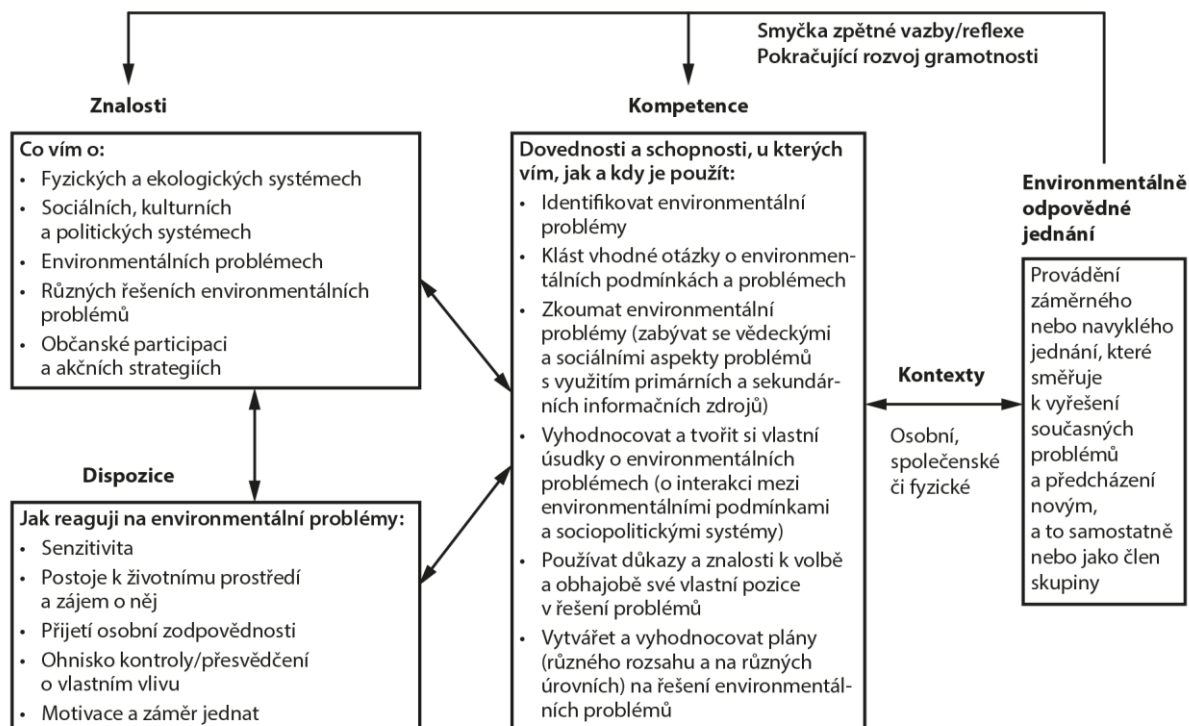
Smyčka zpětné vazby/reflexe
Pokračující rozvoj gramotnosti

Znalosti

Co vím o:
• Fyzických a ekologických systémech
• Sociálních, kulturních a politických systémech
• Environmentálních problémech
• Různých řešeních environmentálních problémů
• Občanské participaci a akčních strategiích

Dispozice

Jak reaguji na environmentální problémy:
• Senzitivita
• Postoje k životnímu prostředí a zájem o něj
• Přijetí osobní zodpovědnosti
• Ohnisko kontroly/přesvědčení o vlastním vlivu
• Motivace a záměr jednat

Kompetence

Dovednosti a schopnosti, u kterých vím, jak a kdy je použít:
• Identifikovat environmentální problémy
• Klást vhodné otázky o environmentálních podmínkách a problémech
• Zkoumat environmentální problémy (zabývat se vědeckými a sociálními aspekty problémů s využitím primárních a sekundárních informačních zdrojů)
• Vyhodnocovat a tvořit si vlastní úsudky o environmentálních problémech (o interakci mezi environmentálními podmínkami a sociopolitickými systémy)
• Používat důkazy a znalosti k volbě a obhajobě své vlastní pozice v řešení problémů
• Vytvářet a vyhodnocovat plány (různého rozsahu a na různých úrovních) na řešení environmentálních problémů

Kontexty

Osobní, společenské či fyzické

Environmentálně odpovědné jednání

Provádění záměrného nebo navyklého jednání, které směřuje k vyřešení současných problémů a předcházení novým, a to samostatně nebo jako člen skupiny